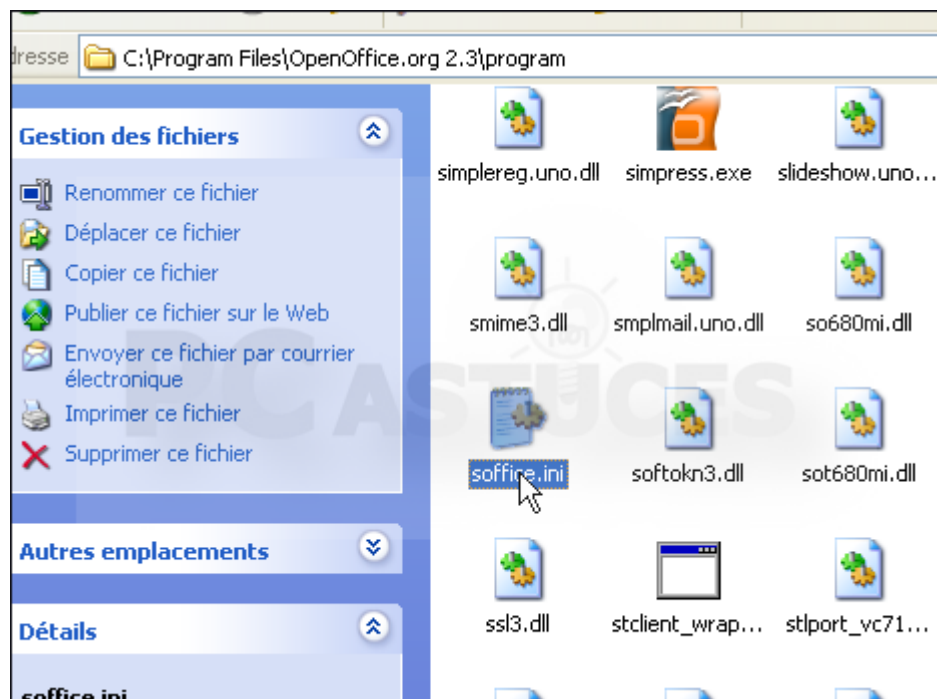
dresse C:\Program Files\OpenOffice.org 2.3\program

Gestion des fichiers

Renommer ce fichier
Déplacer ce fichier
Copier ce fichier
Publier ce fichier sur le Web
Envoyer ce fichier par courrier électronique
Imprimer ce fichier
Supprimer ce fichier

Autres emplacements

Détails

soffice.ini

simplereg.uno.dll
simpress.exe
slideshow.uno...
smime3.dll
smplmail.uno.dll
so680mi.dll
soffice.ini
softokn3.dll
sot680mi.dll
ssl3.dll
stclient_wrap...
stlport_vc71...

PC ASTUCES